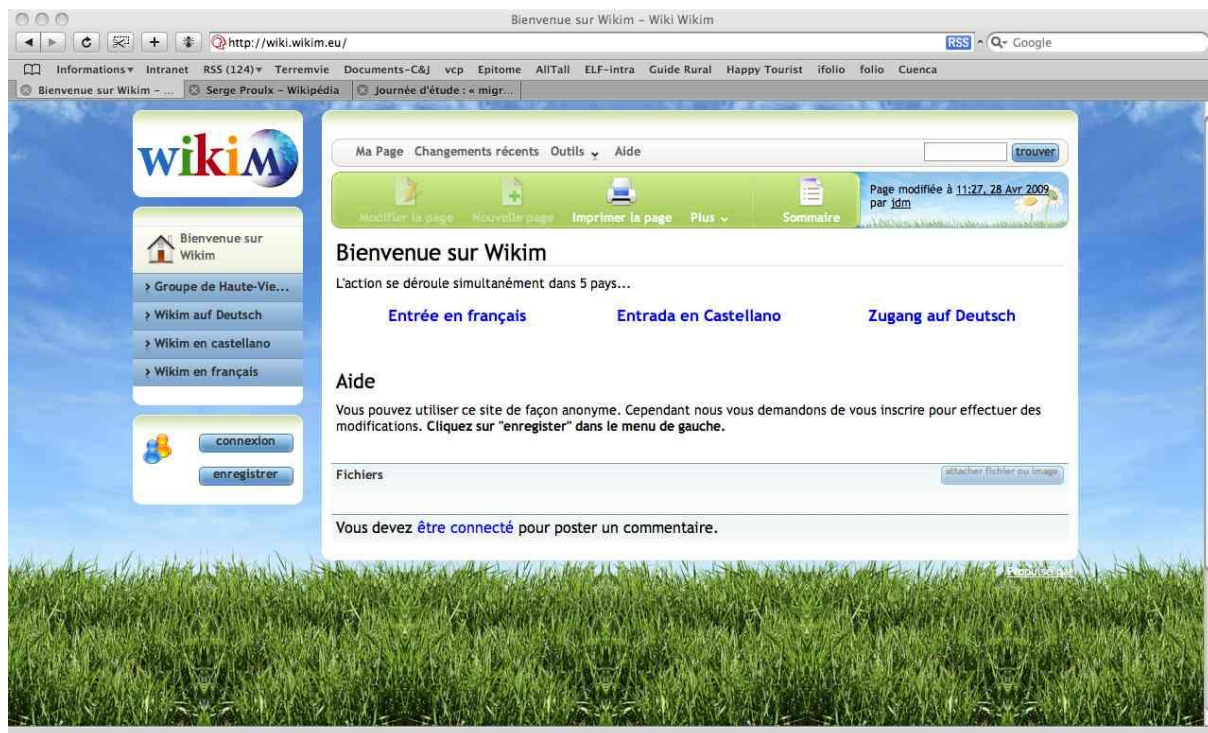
Bienvenue sur Wikim – Wiki Wikim

http://wiki.wikim.eu/

RSS Google

Informations Intranet RSS (124) Terremvie Documents-C&J vcp Epitome AllTall ELF-intra Guide Rural Happy Tourist ifolio folio Cuenca

Bienvenue sur Wikim – ... Serge Proulx – Wikipédia Journée d'étude : « migr...

wikiM

Bienvenue sur Wikim

› Groupe de Haute-Vie...
› Wikim auf Deutsch
› Wikim en castellano
› Wikim en français

connexion
enregistrer

Ma Page Changements récents Outils Aide

trouver

Modifier la page Nouvelle page Imprimer la page Plus Sommaire

Page modifiée à 11:27, 28 Avr 2009 par jdm

Bienvenue sur Wikim

L'action se déroule simultanément dans 5 pays...

Entrée en français Entrada en Castellano Zugang auf Deutsch

Aide

Vous pouvez utiliser ce site de façon anonyme. Cependant nous vous demandons de vous inscrire pour effectuer des modifications. **Cliquez sur "enregister" dans le menu de gauche.**

Fichiers

attacher fichier ou image

Vous devez être connecté pour poster un commentaire.

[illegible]